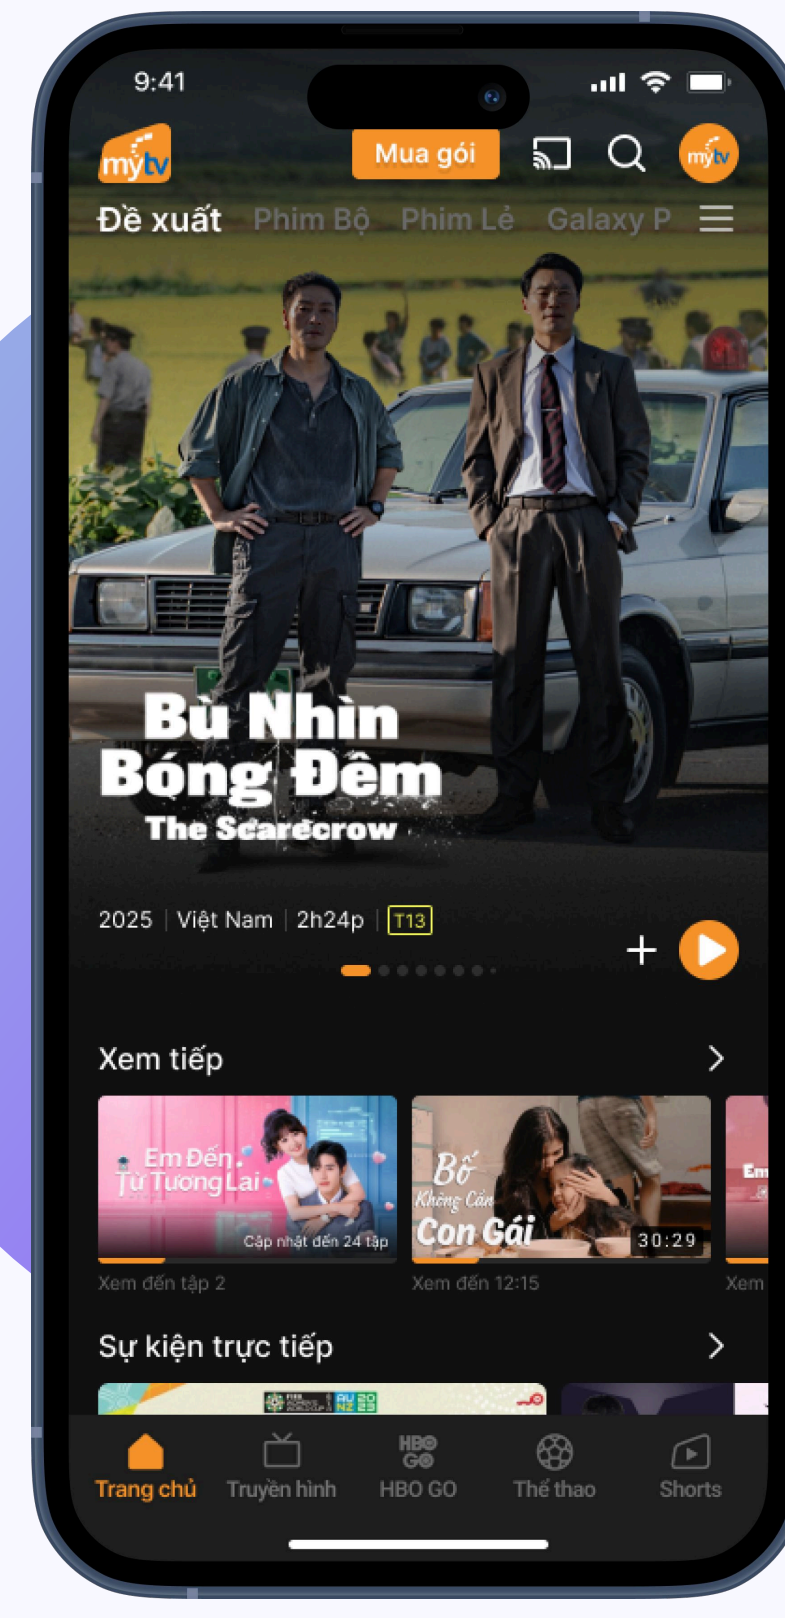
9:41

mytv

Mua gói

mytv

Đề xuất Phim Bộ Phim Lẻ Galaxy P

Bù Nhìn Bóng Đêm
The Scarecrow

2025 | Việt Nam | 2h24p | T13

Xem tiếp

Em Đến Từ Tương Lai
Cập nhật đến 24 tập
Xem đến tập 2

Bố Không Cần Con Gái
30:29
Xem đến 12:15

Em
Xem

Sự kiện trực tiếp

HBO GO

Trang chủ Truyền hình HBO GO Thể thao Shorts